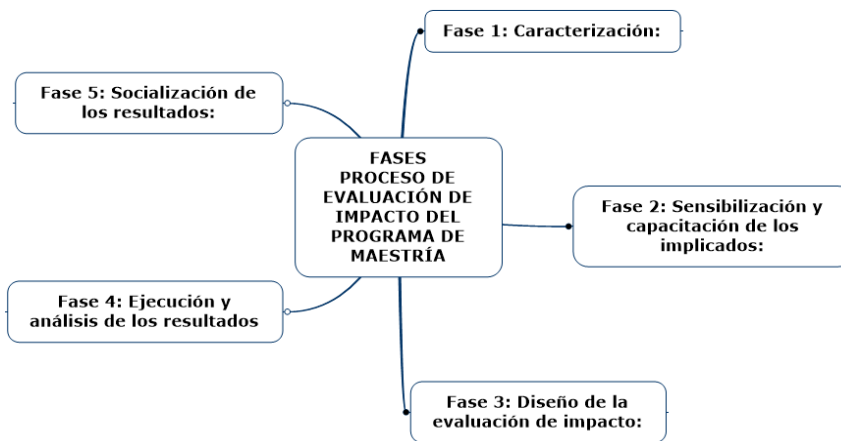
FASES PROCESO DE EVALUACIÓN DE IMPACTO DEL PROGRAMA DE MAESTRÍA

Fase 1: Caracterización:

Fase 2: Sensibilización y capacitación de los implicados:

Fase 3: Diseño de la evaluación de impacto:

Fase 4: Ejecución y análisis de los resultados

Fase 5: Socialización de los resultados: